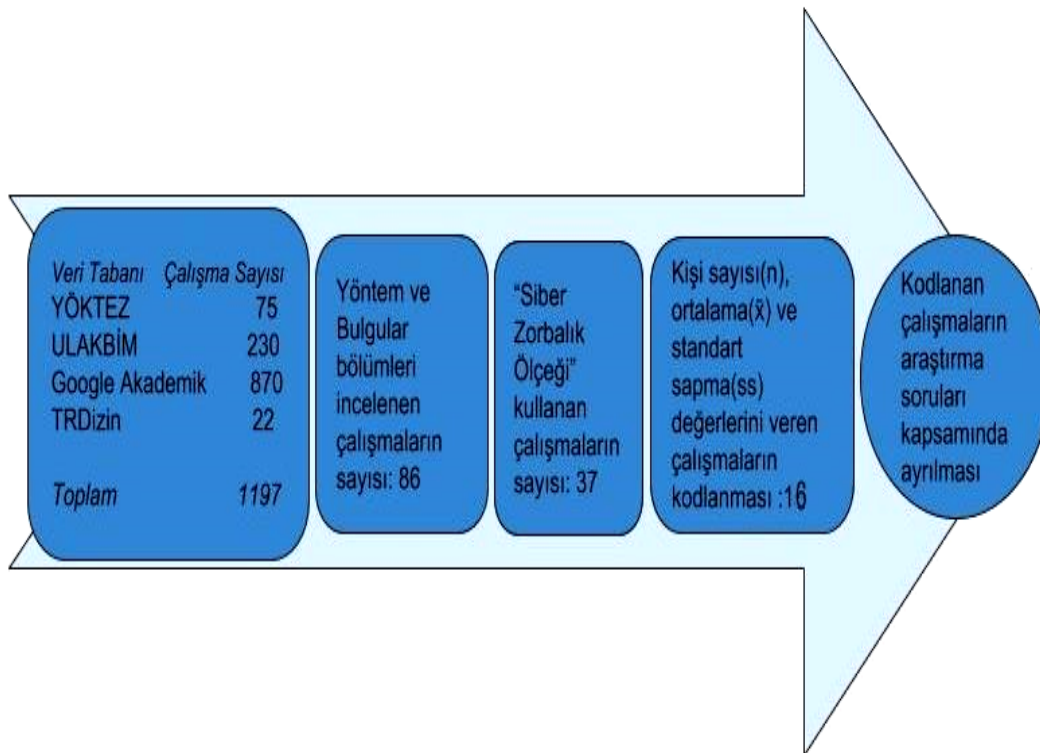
| Veri Tabanı | Çalışma Sayısı |
|---|---|
| YÖKTEZ | 75 |
| ULAKBİM | 230 |
| Google Akademik | 870 |
| TRDizin | 22 |
| Toplam | 1197 |

Yöntem ve Bulgular bölümleri incelenen çalışmaların sayısı: 86

"Siber Zorbalık Ölçeği" kullanan çalışmaların sayısı: 37

Kişi sayısı(n), ortalama($\bar{x}$) ve standart sapma(ss) değerlerini veren çalışmaların kodlanması :16

Kodlanan çalışmaların araştırma soruları kapsamında ayrılması